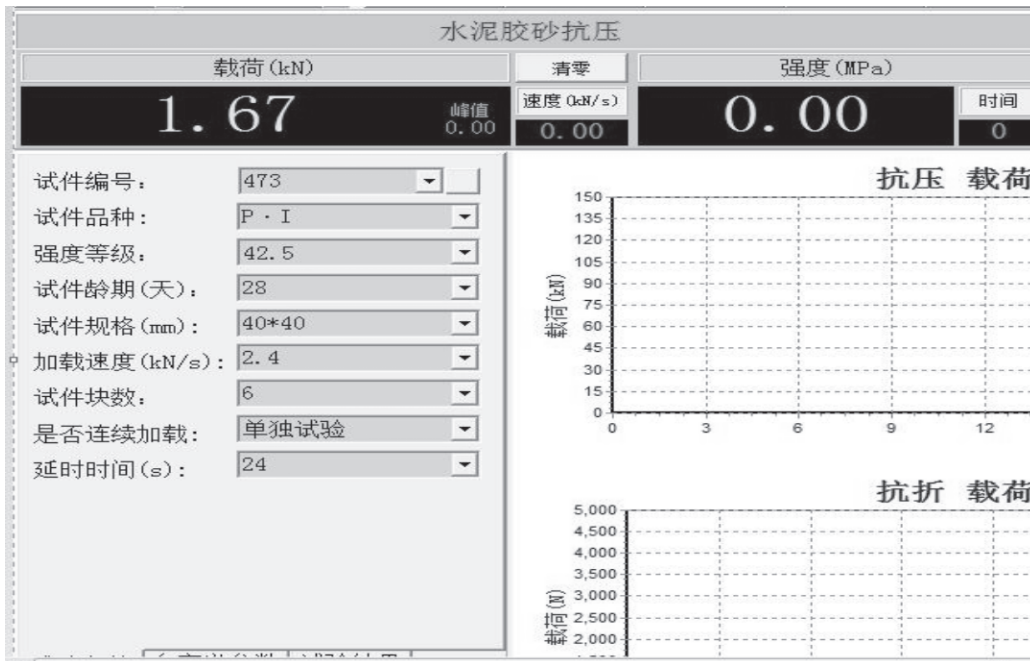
水泥胶砂抗压

载荷(kN)

清零

强度(MPa)

1. 67

峰值
0.00

速度(kN/s)
0.00

0. 00

时间
0

试件编号: 473
试件品种: P · I
强度等级: 42.5
试件龄期(天): 28
试件规格(mm): 40*40
加载速度(kN/s): 2.4
试件块数: 6
是否连续加载: 单独试验
延时时间(s): 24

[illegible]

抗压 载荷

150
135
120
105
90
75
60
45
30
15
0

载荷(kN)

0 3 6 9 12

抗折 载荷

5,000
4,500
4,000
3,500
3,000
2,500
2,000

载荷(N)